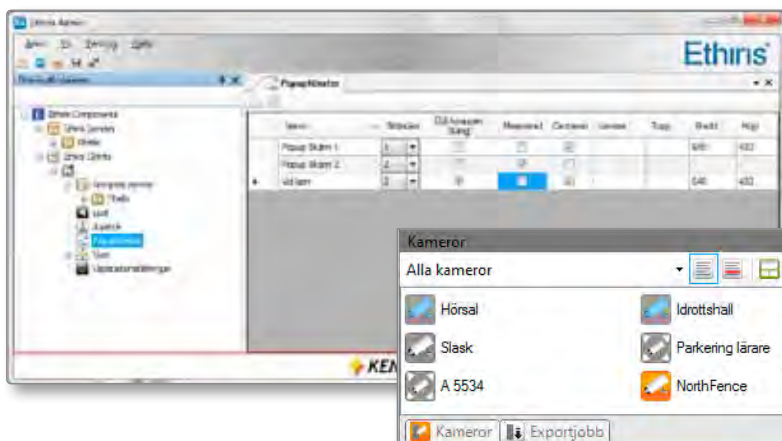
Ethiris Admin

Arkiv Vy Verktyg Hjälp

Ethiris®

Ethiris Components

Popupfönster

| | Namn | Skärm | Dölj knappen Stäng | Maximerad | Centrerad | Vänster | Topp | Bredd | Höjd |
|---|---|---|---|---|---|---|---|---|---|
| | Popup Skärm 1 | 1 | | | | | | 640 | 480 |
| | Popup Skärm 2 | 2 | | | | | | | |
| ▸ | Vid larm | 2 | | | | | | 640 | 480 |

KEN

Kameror

Alla kameror

Hörsal

Idrottshall

Slask

Parkering lärare

A 5534

NorthFence

Kameror Exportjobb